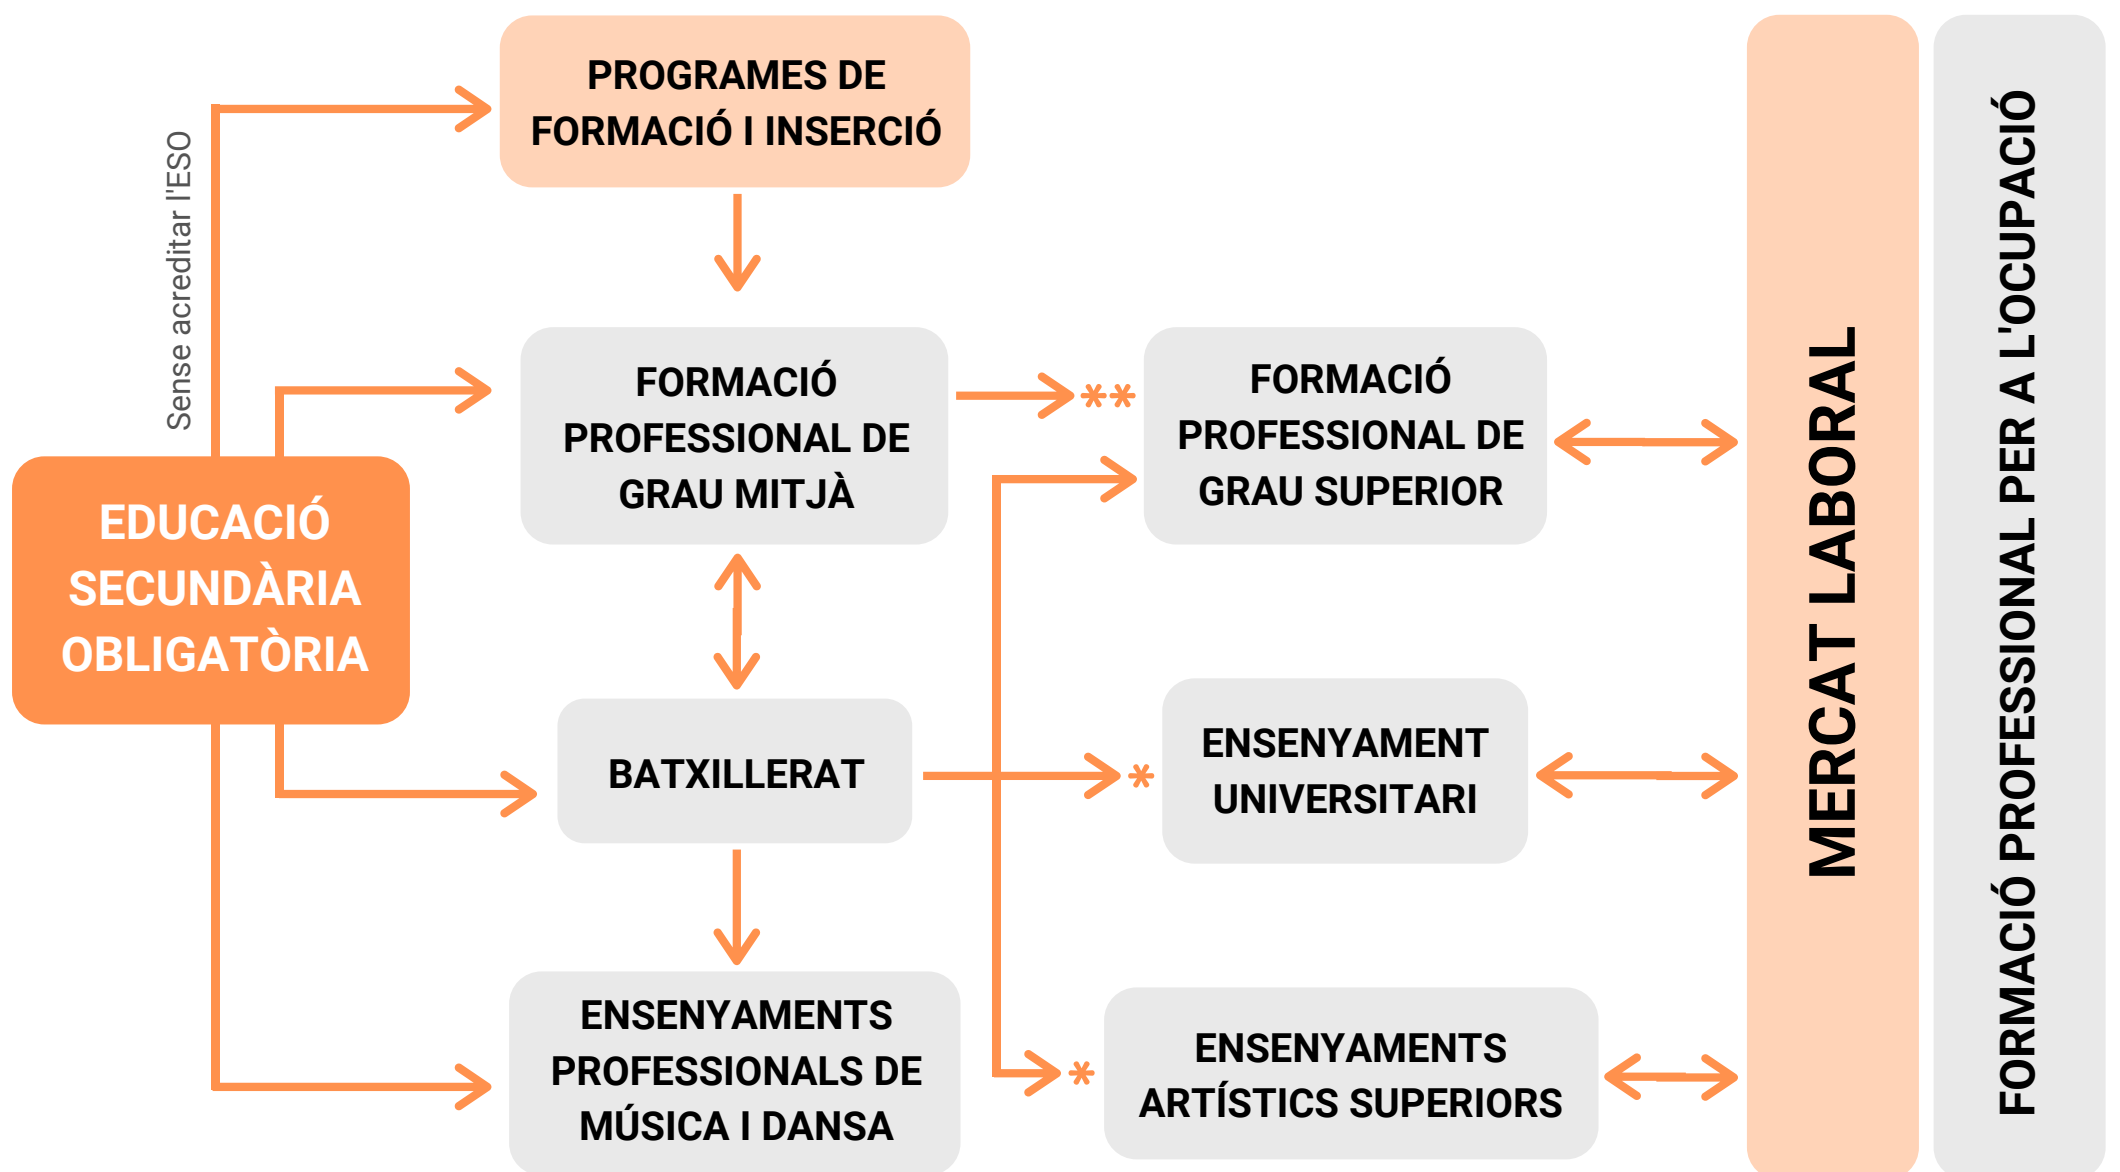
Sense acreditar l'ESO

PROGRAMES DE FORMACIÓ I INSERCIÓ

EDUCACIÓ SECUNDÀRIA OBLIGATÒRIA

FORMACIÓ PROFESSIONAL DE GRAU MITJÀ

**

FORMACIÓ PROFESSIONAL DE GRAU SUPERIOR

BATXILLERAT

*

ENSENYAMENT UNIVERSITARI

ENSENYAMENTS PROFESSIONALS DE MÚSICA I DANSA

*

ENSENYAMENTS ARTÍSTICS SUPERIORS

MERCAT LABORAL

FORMACIÓ PROFESSIONAL PER A L'OCUPACIÓ